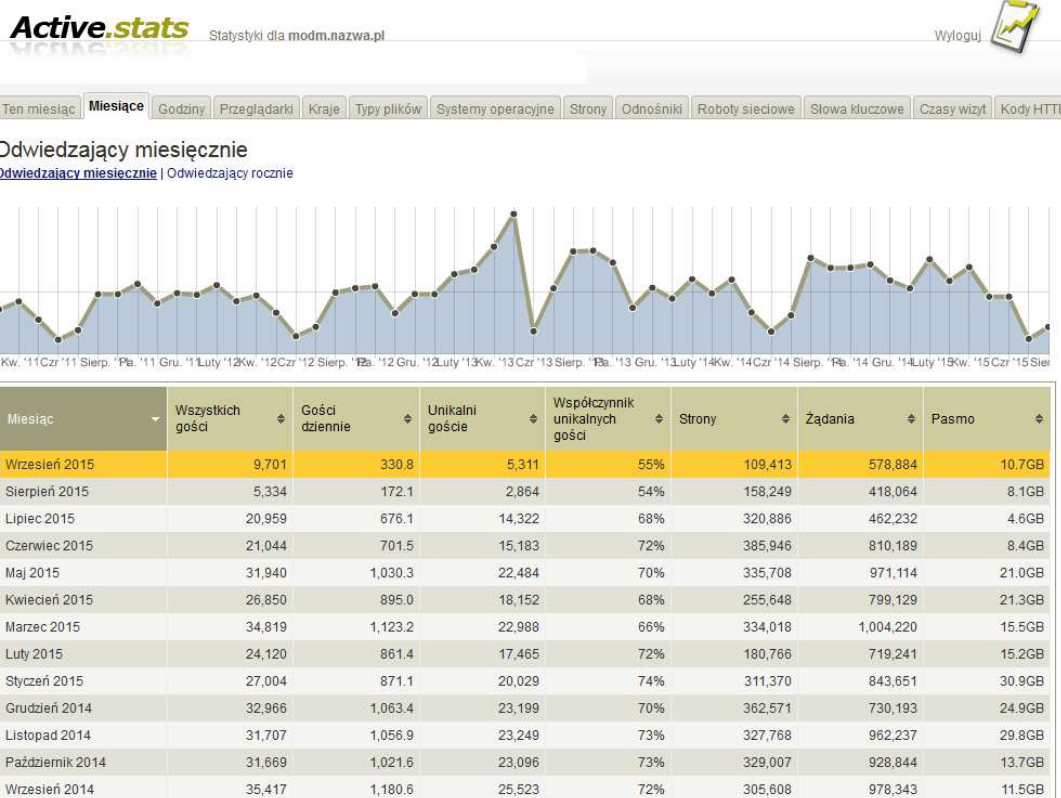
Active.stats Statystyki dla modm.nazwa.pl

Wyloguj

Ten miesiąc | Miesiące | Godziny | Przeglądarki | Kraje | Typy plików | Systemy operacyjne | Strony | Odnośniki | Roboty sieciowe | Słowa kluczowe | Czasy wizyt | Kody HTTP

Odwiedzający miesięcznie

Odwiedzający miesięcznie | Odwiedzający rocznie

Kw. '11 Czr '11 Sierp. '11 Pa. '11 Gru. '11 Luty '12 Kw. '12 Czr '12 Sierp. '12 Pa. '12 Gru. '12 Luty '13 Kw. '13 Czr '13 Sierp. '13 Pa. '13 Gru. '13 Luty '14 Kw. '14 Czr '14 Sierp. '14 Pa. '14 Gru. '14 Luty '15 Kw. '15 Czr '15 Sier

| Miesiąc | Wszystkich gości | Gości dziennie | Unikalni goście | Współczynnik unikalnych gości | Strony | Żądania | Pasmo |
|---|---|---|---|---|---|---|---|
| Wrzesień 2015 | 9,701 | 330.8 | 5,311 | 55% | 109,413 | 578,884 | 10.7GB |
| Sierpień 2015 | 5,334 | 172.1 | 2,864 | 54% | 158,249 | 418,064 | 8.1GB |
| Lipiec 2015 | 20,959 | 676.1 | 14,322 | 68% | 320,886 | 462,232 | 4.6GB |
| Czerwiec 2015 | 21,044 | 701.5 | 15,183 | 72% | 385,946 | 810,189 | 8.4GB |
| Maj 2015 | 31,940 | 1,030.3 | 22,484 | 70% | 335,708 | 971,114 | 21.0GB |
| Kwiecień 2015 | 26,850 | 895.0 | 18,152 | 68% | 255,648 | 799,129 | 21.3GB |
| Marzec 2015 | 34,819 | 1,123.2 | 22,988 | 66% | 334,018 | 1,004,220 | 15.5GB |
| Luty 2015 | 24,120 | 861.4 | 17,465 | 72% | 180,766 | 719,241 | 15.2GB |
| Styczeń 2015 | 27,004 | 871.1 | 20,029 | 74% | 311,370 | 843,651 | 30.9GB |
| Grudzień 2014 | 32,966 | 1,063.4 | 23,199 | 70% | 362,571 | 730,193 | 24.9GB |
| Listopad 2014 | 31,707 | 1,056.9 | 23,249 | 73% | 327,768 | 962,237 | 29.8GB |
| Październik 2014 | 31,669 | 1,021.6 | 23,096 | 73% | 329,007 | 928,844 | 13.7GB |
| Wrzesień 2014 | 35,417 | 1,180.6 | 25,523 | 72% | 305,608 | 978,343 | 11.5GB |